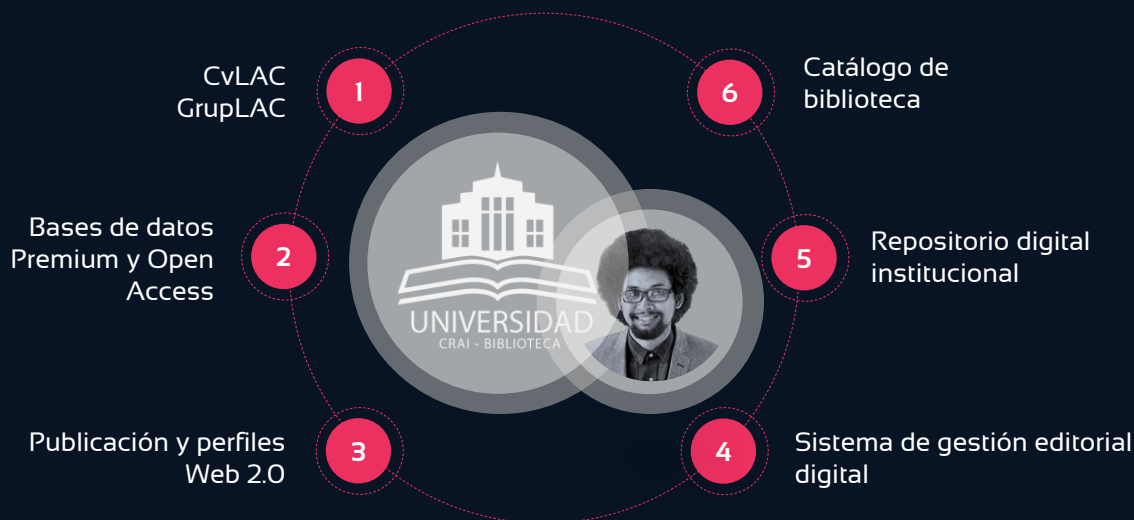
CvLAC
GrupLAC

1

6

Catálogo de biblioteca

Bases de datos Premium y Open Access

2

UNIVERSIDAD
CRAI - BIBLIOTECA

5

Repositorio digital institucional

Publicación y perfiles Web 2.0

3

4

Sistema de gestión editorial digital